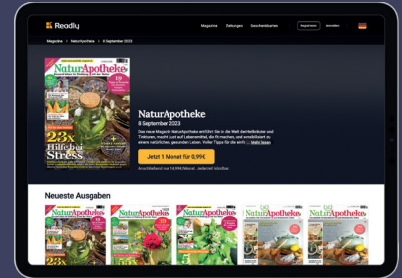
Readly

Magazine Zeitungen Geschenkkarten Registrieren Anmelden

Magazine › NaturApotheke › 8 September 2023

NaturApotheke

23x Hilfe bei Stress

NaturApotheke
8 September 2023

Das neue Magazin NaturApotheke entführt Sie in die Welt der Heilkräuter und Tinkturen, macht Lust auf Lebensmittel, die fit machen, und erschließt Ihnen zu einem natürlichen, gesunden Leben. Voller Tipps für die einfa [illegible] Mehr lesen

Jetzt 1 Monat für 0,99€

Anschließend nur 14,99€/Monat - jederzeit kündbar

Neueste Ausgaben

NaturApotheke NaturApotheke NaturApotheke NaturApotheke NaturApotheke